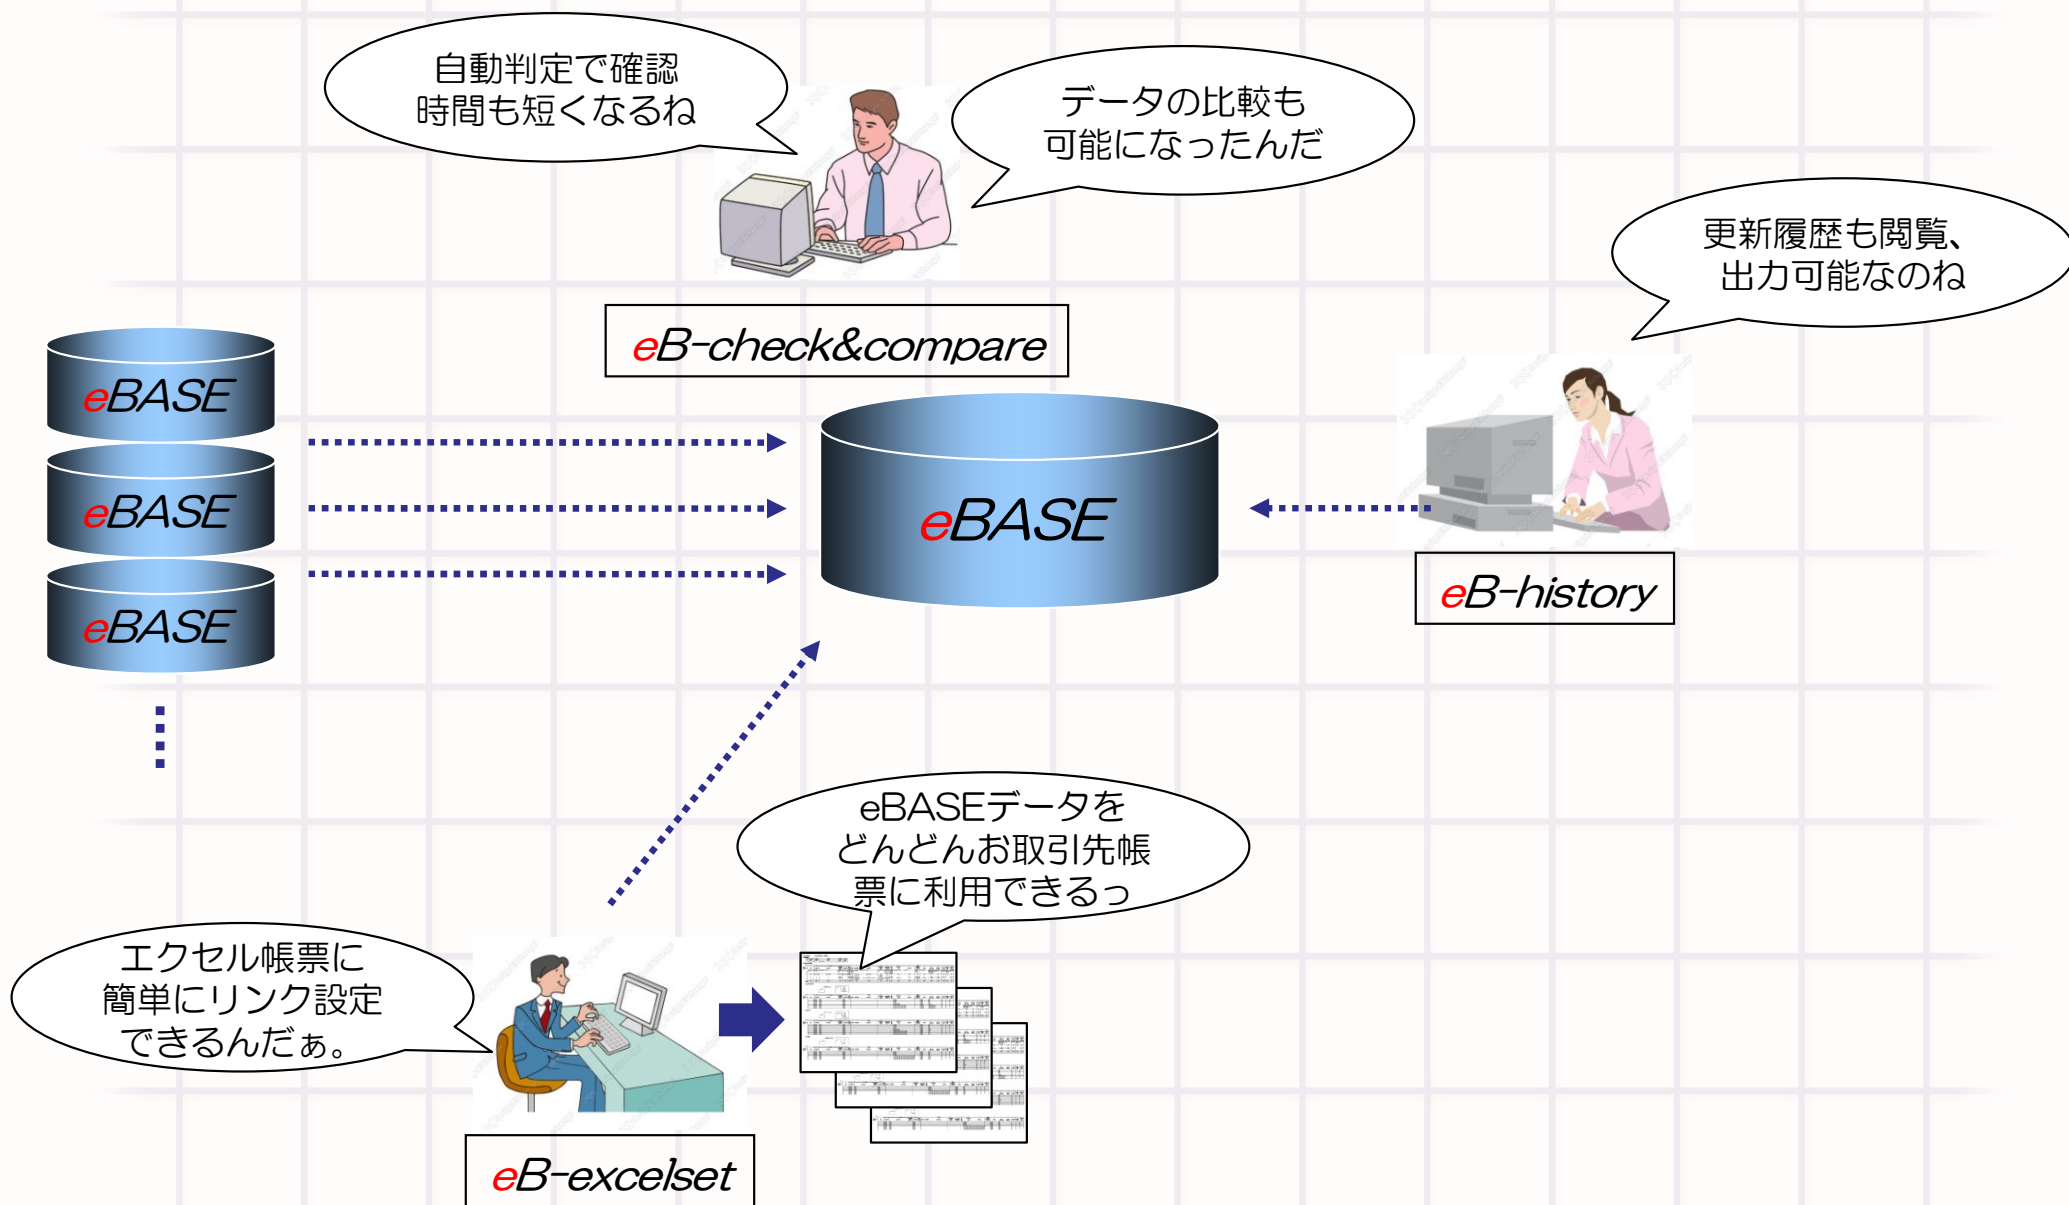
自動判定で確認
時間も短くなるね

データの比較も
可能になったんだ

更新履歴も閲覧、
出力可能なのね

eB-check&compare

eBASE

eBASE

eBASE

eBASE

eB-history

eBASEデータを
どんどんお取引先帳
票に利用できるっ

エクセル帳票に
簡単にリンク設定
できるんだぁ。

eB-excelset